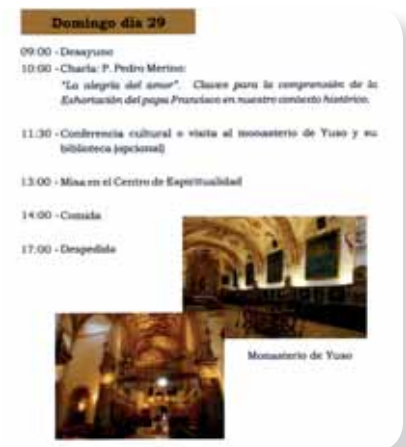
Domingo día 29

09:00 - Desayuno

10:00 - Charla: P. Pedro Merino:
"La alegría del amor". Claves para la comprensión de la Exhortación del papa Francisco en nuestro contexto histórico.

11:30 - Conferencia cultural o visita al monasterio de Yuso y su biblioteca (opcional)

13:00 - Misa en el Centro de Espiritualidad

14:00 - Comida

17:00 - Despedida

Monasterio de Yuso